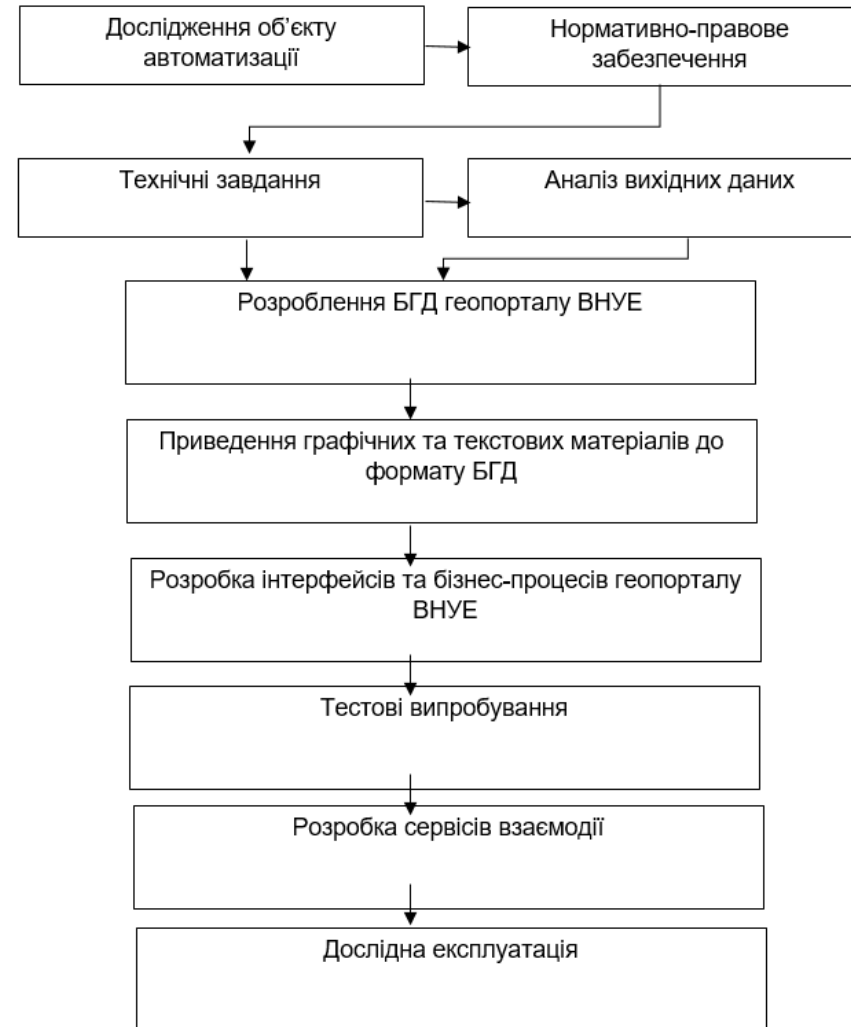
Дослідження об'єкту автоматизації

Нормативно-правове забезпечення

Технічні завдання

Аналіз вихідних даних

Розроблення БГД геопорталу ВНУЕ

Приведення графічних та текстових матеріалів до формату БГД

Розробка інтерфейсів та бізнес-процесів геопорталу ВНУЕ

Тестові випробування

Розробка сервісів взаємодії

Дослідна експлуатація